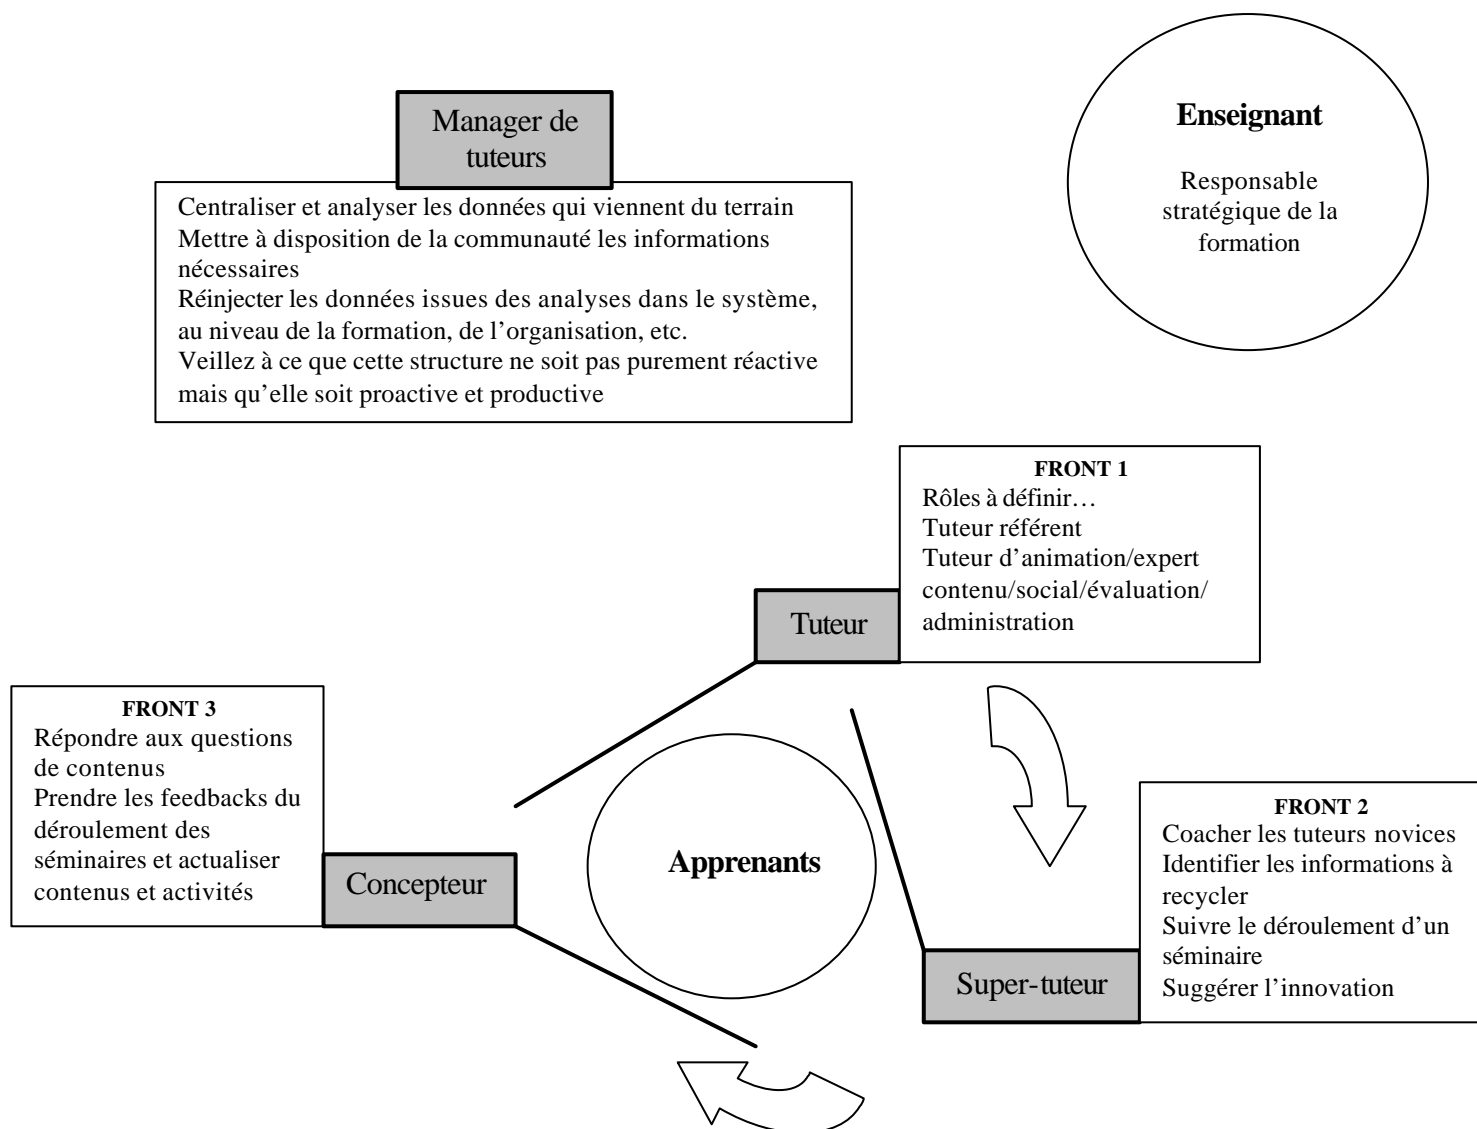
Manager de tuteurs

Centraliser et analyser les données qui viennent du terrain
Mettre à disposition de la communauté les informations nécessaires
Réinjecter les données issues des analyses dans le système, au niveau de la formation, de l'organisation, etc.
Veillez à ce que cette structure ne soit pas purement réactive mais qu'elle soit proactive et productive

Enseignant

Responsable stratégique de la formation

FRONT 1
Rôles à définir…
Tuteur référent
Tuteur d'animation/expert contenu/social/évaluation/administration

Tuteur

FRONT 3
Répondre aux questions de contenus
Prendre les feedbacks du déroulement des séminaires et actualiser contenus et activités

Concepteur

Apprenants

FRONT 2
Coacher les tuteurs novices
Identifier les informations à recycler
Suivre le déroulement d'un séminaire
Suggérer l'innovation

Super-tuteur